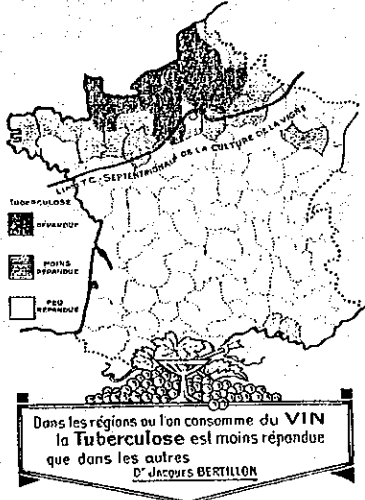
LIMITE SEPTENTRIONALE DE LA CULTURE DE LA VIGNE

TUBERCULOSE

RÉPANDUE

MOINS RÉPANDUE

PEU RÉPANDUE

Dans les régions où l'on consomme du VIN la Tuberculose est moins répandue que dans les autres
Dr Jacques BERTILLON